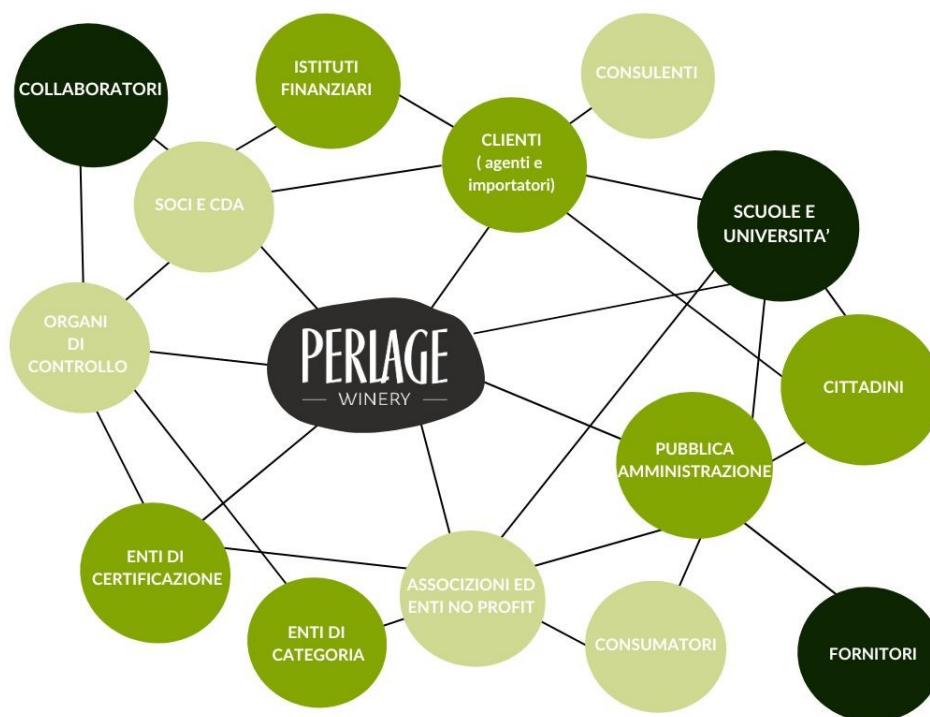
COLLABORATORI

ISTITUTI FINANZIARI

CONSULENTI

CLIENTI ( agenti e importatori)

SOCI E CDA

SCUOLE E UNIVERSITA'

ORGANI DI CONTROLLO

PERLAGE
WINERY

CITTADINI

PUBBLICA AMMINISTRAZIONE

ENTI DI CERTIFICAZIONE

ASSOCIZIONI ED ENTI NO PROFIT

ENTI DI CATEGORIA

CONSUMATORI

FORNITORI